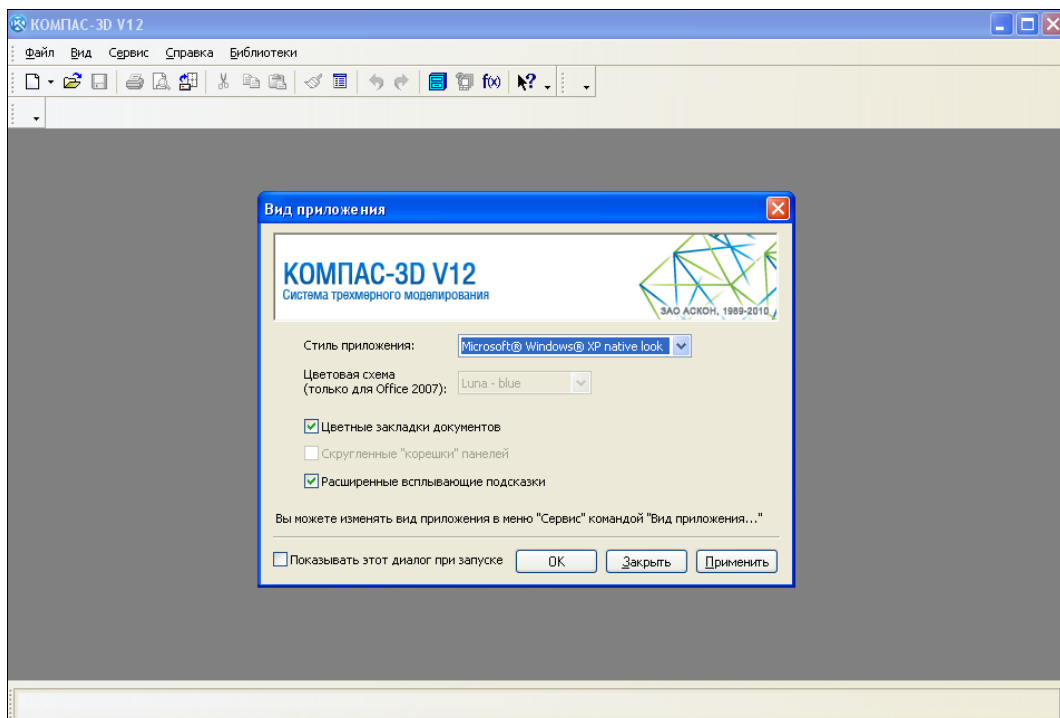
КОМПАС-3D V12

Файл Вид Сервис Справка Библиотеки

Вид приложения

КОМПАС-3D V12
Система трехмерного моделирования

ЗАО АСКОН, 1989-2010

Стиль приложения: Microsoft® Windows® XP native look

Цветовая схема (только для Office 2007): Luna - blue

Цветные закладки документов

Скругленные "корешки" панелей

Расширенные всплывающие подсказки

Вы можете изменять вид приложения в меню "Сервис" командой "Вид приложения..."

Показывать этот диалог при запуске

OK

Закрыть

Применить